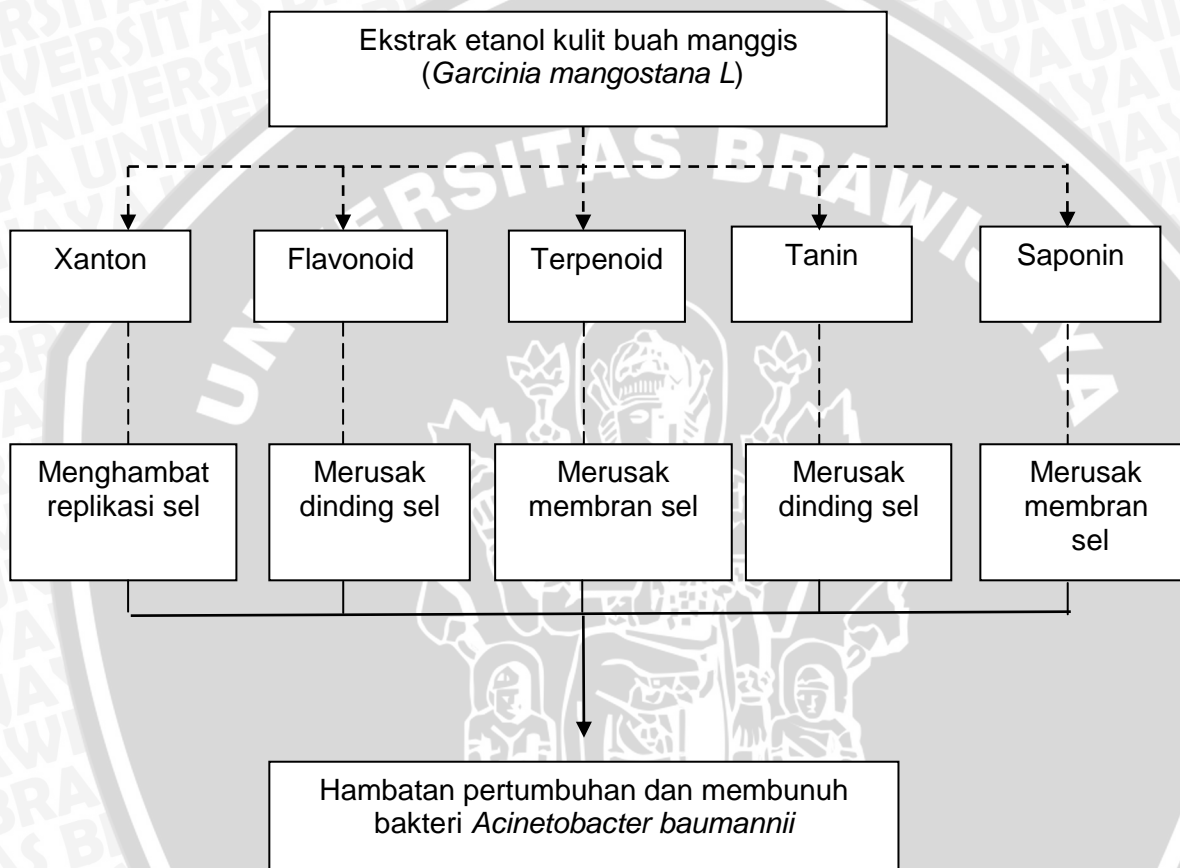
Ekstrak etanol kulit buah manggis (*Garcinia mangostana L*)

Xanton

Flavonoid

Terpenoid

Tanin

Saponin

Menghambat replikasi sel

Merusak dinding sel

Merusak membran sel

Merusak dinding sel

Merusak membran sel

Hambatan pertumbuhan dan membunuh bakteri *Acinetobacter baumannii*

UNIVERSITAS BRAWIJAYA